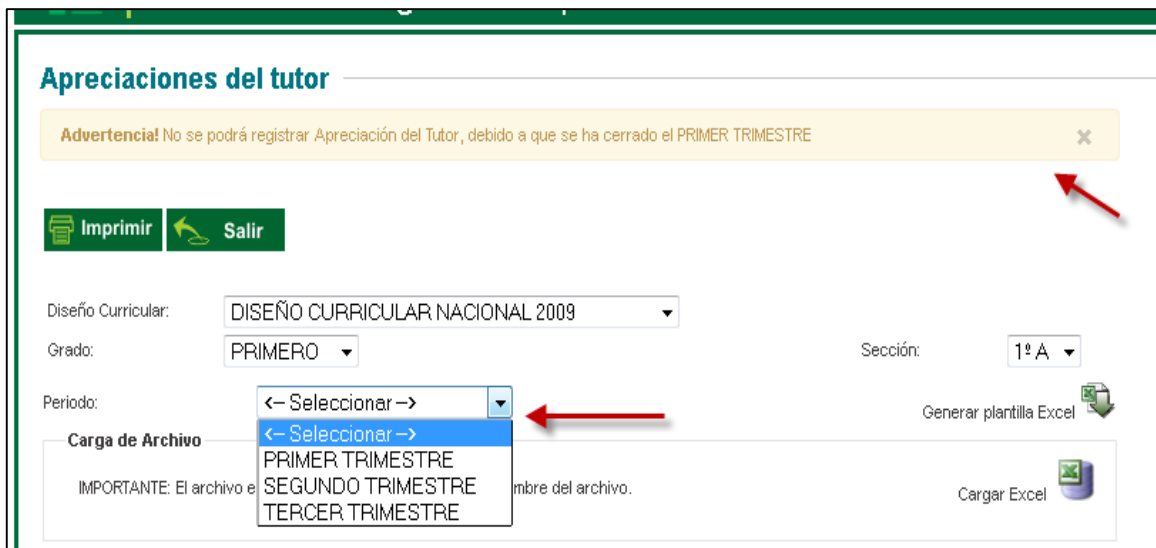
Apreciaciones del tutor

**Advertencia!** No se podrá registrar Apreciación del Tutor, debido a que se ha cerrado el PRIMER TRIMESTRE ×

Imprimir Salir

Diseño Curricular: DISEÑO CURRICULAR NACIONAL 2009

Grado: PRIMERO

Sección: 1º A

Periodo: <-- Seleccionar -->

<-- Seleccionar -->
PRIMER TRIMESTRE
SEGUNDO TRIMESTRE
TERCER TRIMESTRE

Generar plantilla Excel

Carga de Archivo

IMPORTANTE: El archivo e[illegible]mbre del archivo.

Cargar Excel